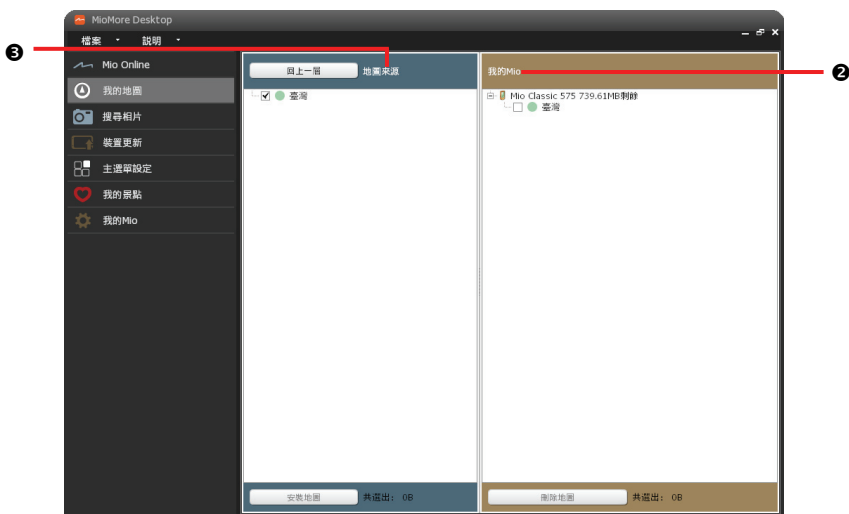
MioMore Desktop

檔案 ▾ 說明 ▾

Mio Online
我的地圖
搜尋相片
裝置更新
主選單設定
我的景點
我的Mio

回上一層
地圖來源
臺灣

我的Mio
Mio Classic 575 739.61MB剩餘
臺灣

安裝地圖
共選出: 0B

刪除地圖
共選出: 0B

❸
❷